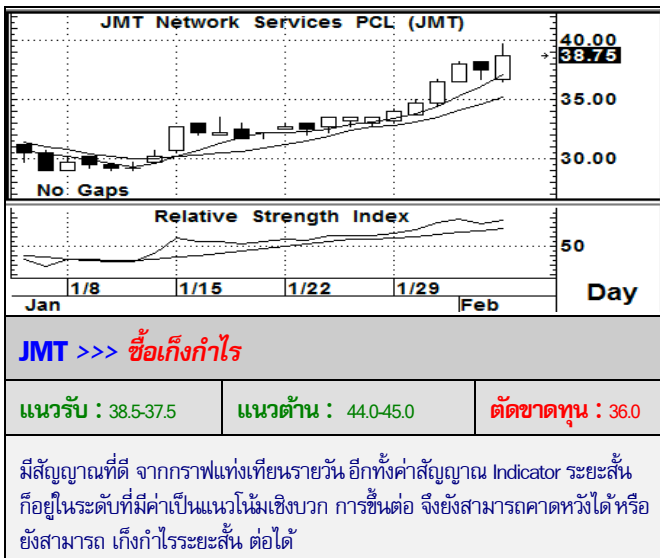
JMT Network Services PCL (JMT)

40.00
38.75
35.00
30.00

No Gaps

Relative Strength Index

50

1/8 1/15 1/22 1/29
Jan Feb

Day

JMT >>> ซื้อเก็งกำไร

| แนวรับ : 38.5-37.5 | แนวต้าน : 44.0-45.0 | ตัดขาดทุน : 36.0 |
|---|---|---|

มีสัญญาณที่ดี จากกราฟแท่งเทียนรายวัน อีกทั้งค่าสัญญาณ Indicator ระยะสั้น ก็อยู่ในระดับที่มีค่าเป็นแนวโน้มเชิงบวก การขึ้นต่อ จึงยังสามารถคาดหวังได้หรือยังสามารถ เก็งกำไรระยะสั้น ต่อได้